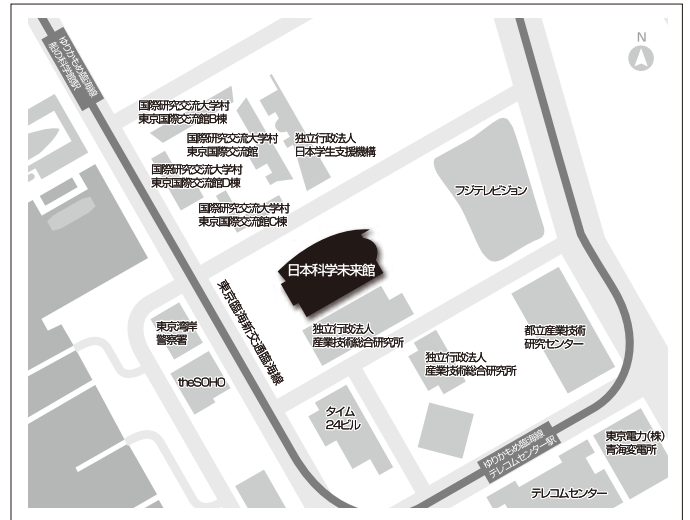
ゆりかもめ臨海線
船の科学館駅

N

国際研究交流大学村
東京国際交流館B棟

国際研究交流大学村
東京国際交流館

独立行政法人
日本学生支援機構

国際研究交流大学村
東京国際交流館D棟

フジテレビジョン

国際研究交流大学村
東京国際交流館C棟

日本科学未来館

東京臨海新交通臨海線

東京湾岸
警察署

独立行政法人
産業技術総合研究所

都立産業技術
研究センター

独立行政法人
産業技術総合研究所

theSOHO

タイム
24ビル

ゆりかもめ臨海線
テレコムセンター駅

東京電力(株)
青海変電所

テレコムセンター